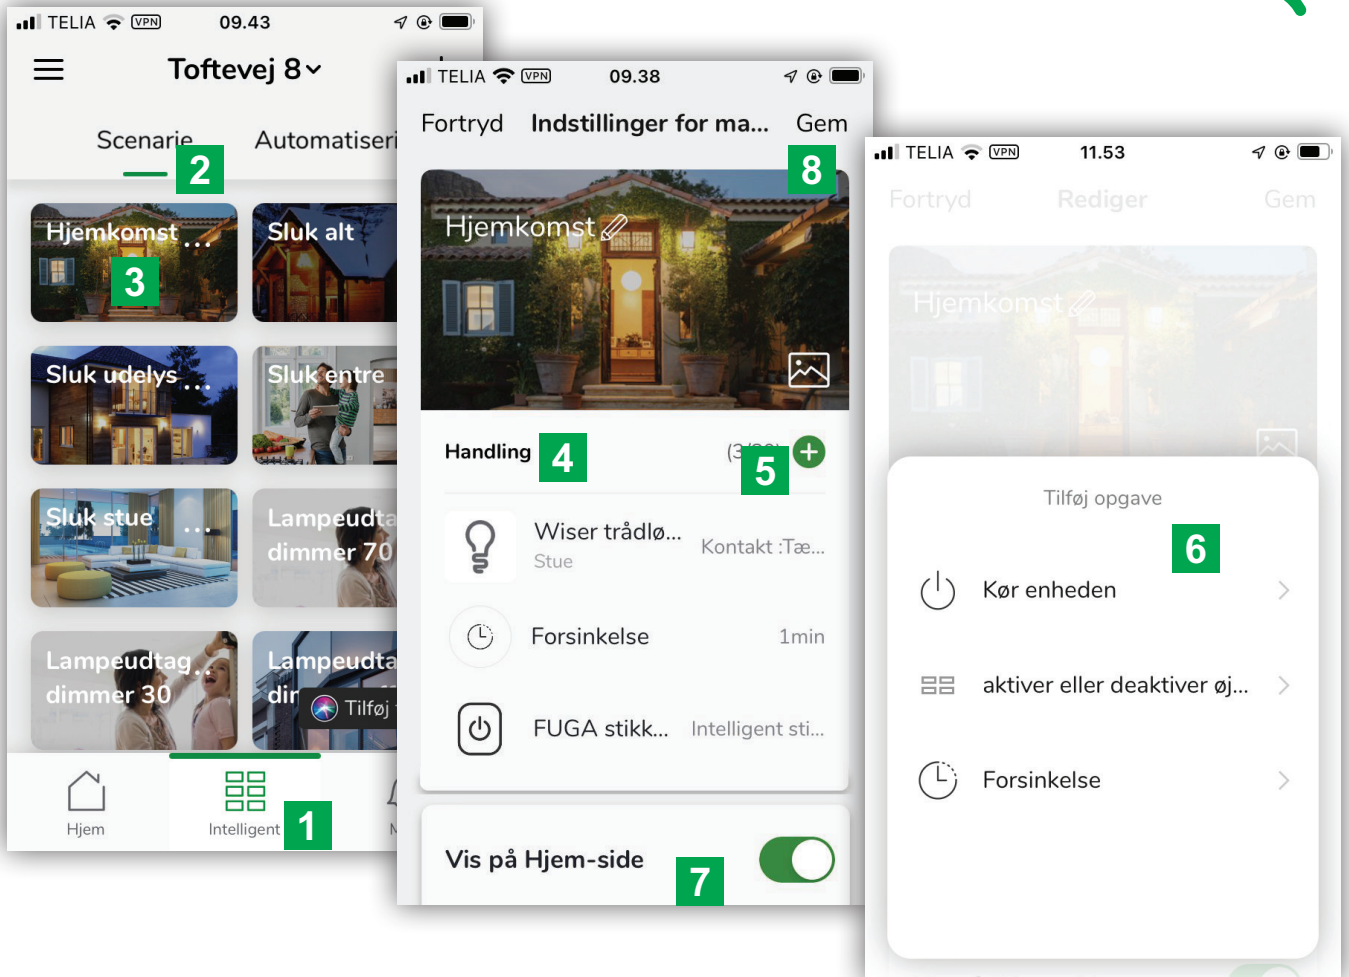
TELIA VPN 09.43

Toftevej 8

Scenarie Automatiseri

2

Hjemkomst ...

3

Sluk alt

Sluk udelys ...

Sluk entre

Sluk stue ...

Lampeudta dimmer 70

Lampeudtag... dimmer 30

Lampeudta dir

Tilføj

Hjem

Intelligent

1

TELIA VPN 09.38

Fortryd Indstillinger for ma... Gem

8

Hjemkomst

Handling

4

(3

5

Wiser trådlø... Stue Kontakt :Tæ...

Forsinkelse 1min

FUGA stikk... Intelligent sti...

Vis på Hjem-side

7

TELIA VPN 11.53

Fortryd Rediger Gem

Hjemkomst

Tilføj opgave

6

Kør enheden

aktiver eller deaktiver øj...

Forsinkelse